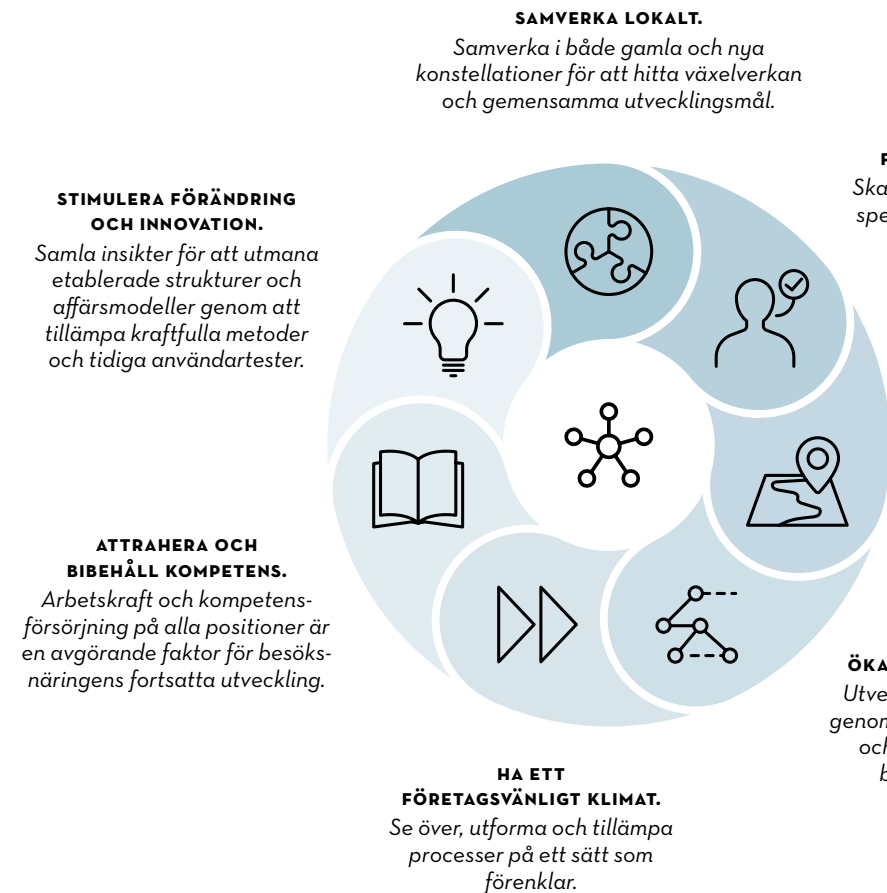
SAMVERKA LOKALT.
Samverka i både gamla och nya konstellationer för att hitta växelverkan och gemensamma utvecklingsmål.

F
Ska
spe

STIMULERA FÖRÄNDRING OCH INNOVATION.
Samla insikter för att utmana etablerade strukturer och affärsmodeller genom att tillämpa kraftfulla metoder och tidiga användartester.

ATTRAHERA OCH BIBEHÅLL KOMPETENS.
Arbetskraft och kompetensförsörjning på alla positioner är en avgörande faktor för besöksnäringens fortsatta utveckling.

ÖKA
Utve
genom
och
b

HA ETT FÖRETAGSVÄNLIGT KLIMAT.
Se över, utforma och tillämpa processer på ett sätt som förenklar.